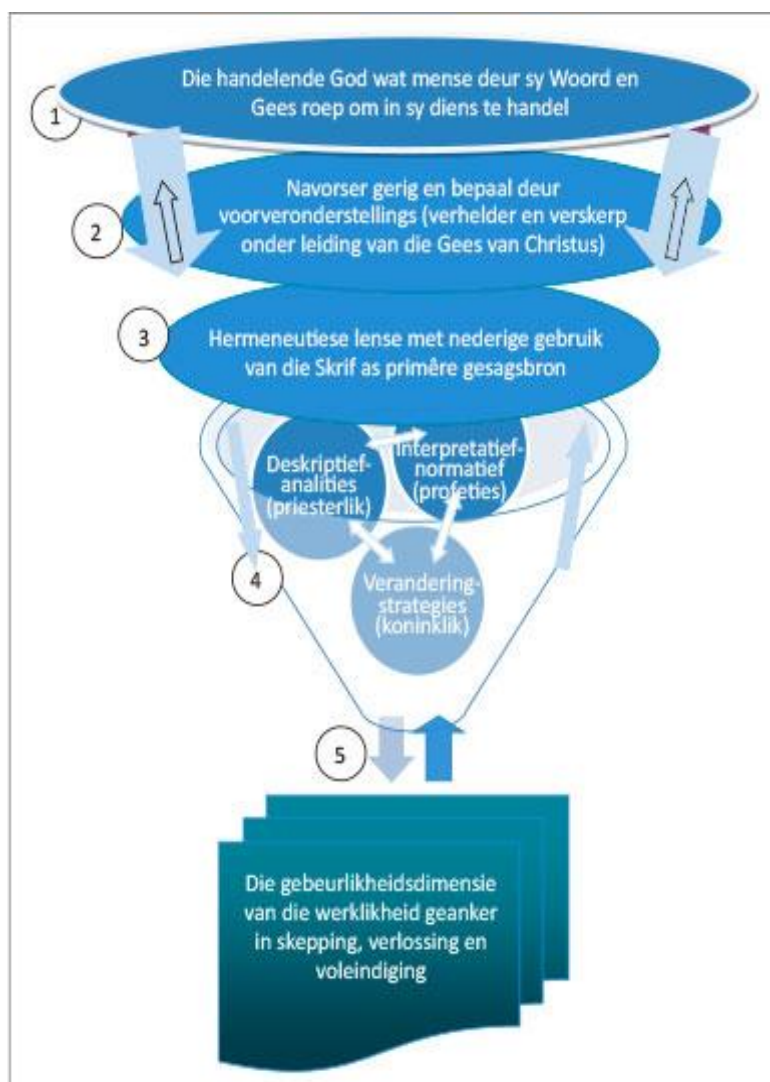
1

Die handelende God wat mense deur sy Woord en Gees roep om in sy diens te handel

2

Navorser gerig en bepaal deur voorveronderstellings (verhelder en verskerp onder leiding van die Gees van Christus)

3

Hermeneutiese lense met nederige gebruik van die Skrif as primêre gesagsbron

Deskriptief-analities (priesterlik)

Interpretatief-normatief (profeties)

4

Verandering-strategies (koninklik)

5

Die gebeurlikheidsdimensie van die werklikheid geanker in skepping, verlossing en voleindiging